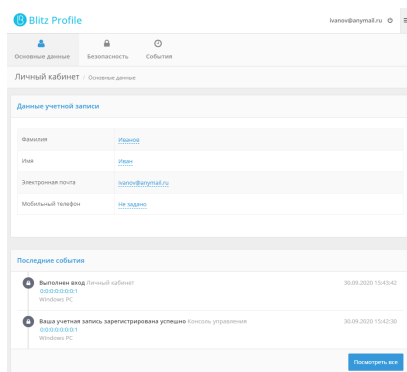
Blitz Profile

ivanov@anymail.ru

Основные данные

Безопасность

События

Личный кабинет / Основные данные

Данные учетной записи

| | |
|---|---|
| Фамилия | Иванов |
| Имя | Иван |
| Электронная почта | ivanov@anymail.ru |
| Мобильный телефон | Не задано |

Последние события

Выполнен вход Личный кабинет
0:0:0:0:0:0:0:1
Windows PC
30.09.2020 15:43:42

Ваша учетная запись зарегистрирована успешно Консоль управления
0:0:0:0:0:0:0:1
Windows PC
30.09.2020 15:42:30

Посмотреть все